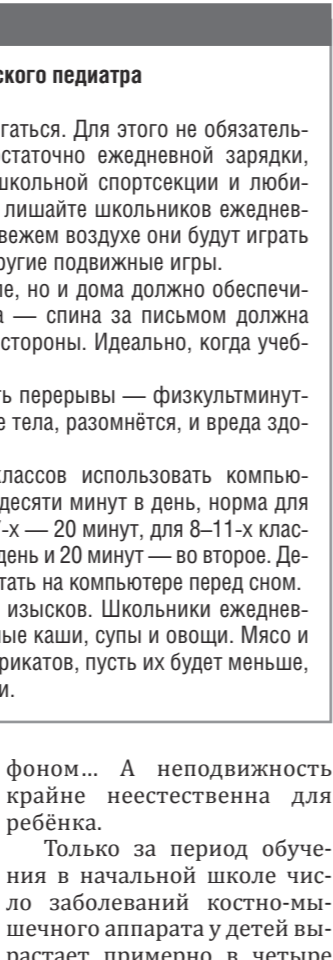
ского педиатра

гаться. Для этого не обязатель- статочно ежедневной зарядки, школьной спортсекции и люби- лишайте школьников ежеднев- вежем воздухе они будут играть ругие подвижные игры.

е, но и дома должно обеспечи- а — спина за письмом должна стороны. Идеально, когда учеб-

ь перерывы — физкультминут- е тела, разомнётся, и вреда здо-

классов использовать компью- десяти минут в день, норма для 7-х — 20 минут, для 8–11-х клас- день и 20 минут — во второе. Де- тать на компьютере перед сном. изысков. Школьники ежеднев- ные каши, супы и овощи. Мясо и рикатов, пусть их будет меньше, и.

фоном… А неподвижность крайне неестественна для ребёнка.

Только за период обучения в начальной школе число заболеваний костно-мышечного аппарата у детей вырастает примерно в четыре